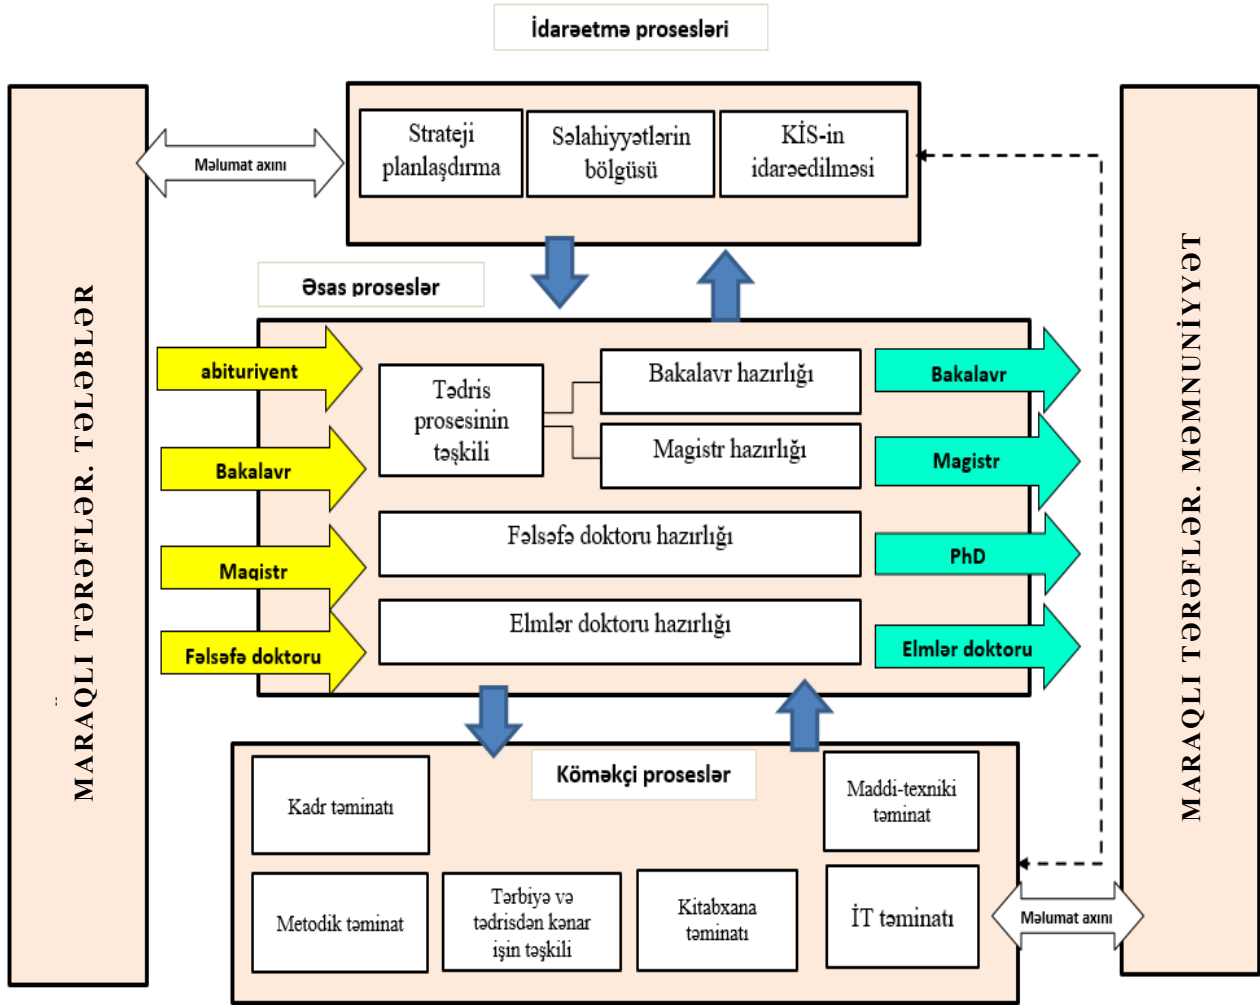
İdarəetmə prosesləri

MARAQLI TƏRƏFLƏR. TƏLƏBLƏR

Məlumat axını

Strateji planlaşdırma

Səlahiyyətlərin bölgüsü

KİS-in idarəedilməsi

MARAQLI TƏRƏFLƏR. MƏMNUNİYYƏT

Əsas proseslər

abituriyent

Bakalavr

Magistr

Fəlsəfə doktoru

Tədris prosesinin təşkili

Bakalavr hazırlığı

Magistr hazırlığı

Fəlsəfə doktoru hazırlığı

Elmlər doktoru hazırlığı

Bakalavr

Magistr

PhD

Elmlər doktoru

Köməkçi proseslər

Kadr təminatı

Maddi-texniki təminat

Metodik təminat

Tərbiyə və tədrisdən kənar işin təşkili

Kitabxana təminatı

İT təminatı

Məlumat axını